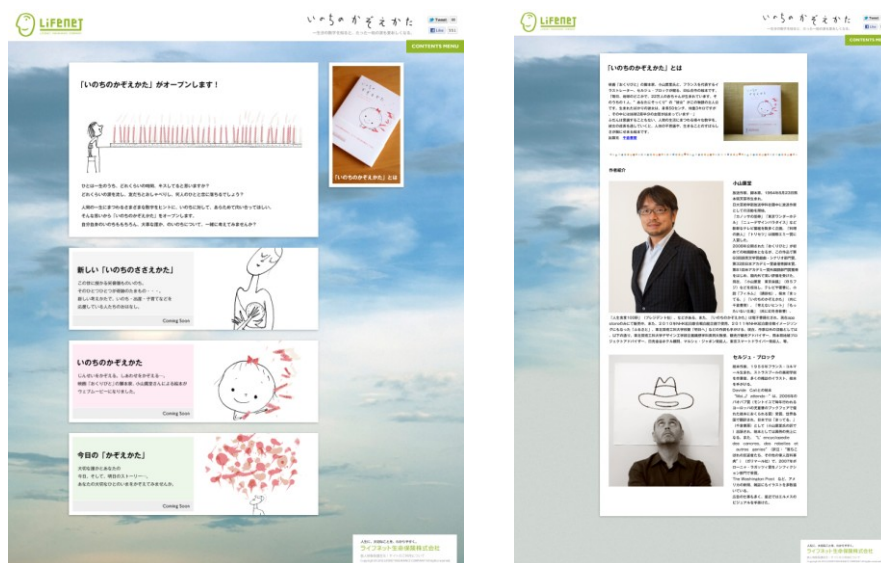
LIFENET

いのちのかぞえかた

Tweet

Like

CONTENTS MENU

「いのちのかぞえかた」がオープンします！

ひとは一生のうち、どれくらいの時間、今日を過ごしていますか？
どれくらいの愛を注ぎ、あなたとともにいるのでしょう？

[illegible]

「いのちのかぞえかた」とは

新しい「いのちのささえかた」

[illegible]

Coming Soon

いのちのかぞえかた

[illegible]

Coming Soon

今日の「かぞえかた」

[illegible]

Coming Soon

ライフネット生命保険株式会社

LIFENET

いのちのかぞえかた

Tweet

Like

CONTENTS MENU

「いのちのかぞえかた」とは

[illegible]

作者紹介

小山薫堂

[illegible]

セルジュ・ブロック

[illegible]

ライフネット生命保険株式会社